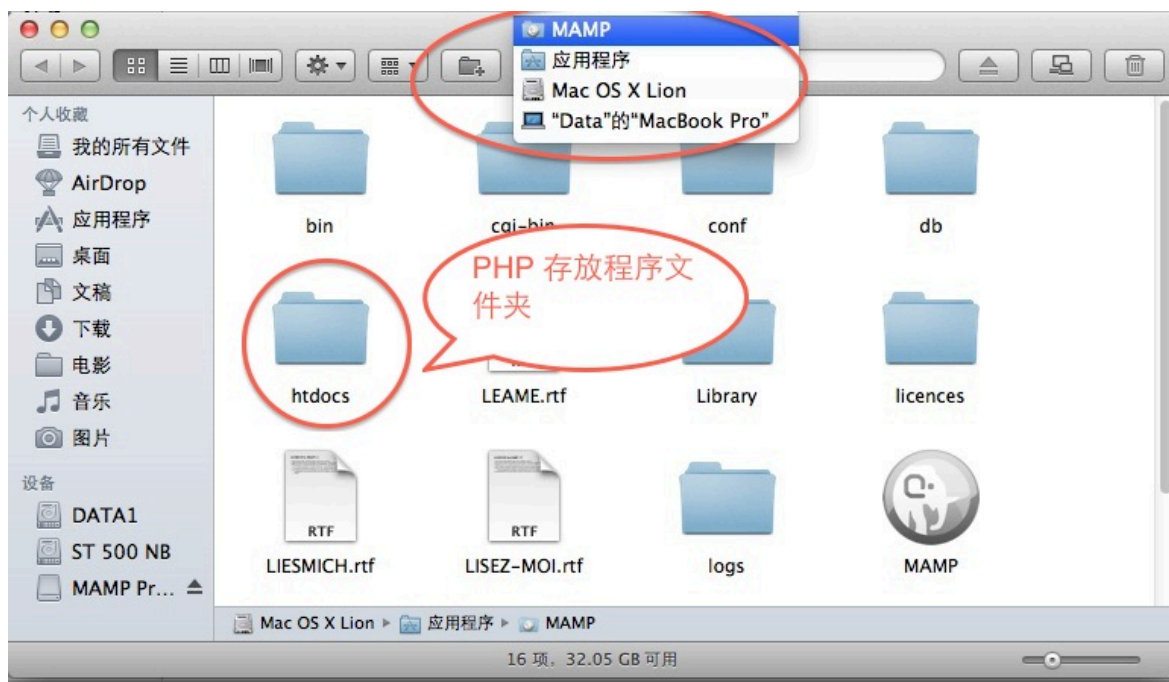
MAMP
应用程序
Mac OS X Lion
"Data"的"MacBook Pro"

个人收藏
我的所有文件
AirDrop
应用程序
桌面
文稿
下载
电影
音乐
图片
设备
DATA1
ST 500 NB
MAMP Pr...

bin
cgi-bin
conf
db
PHP 存放程序文件夹
htdocs
LEAME.rtf
Library
licences
RTF
LIESMICH.rtf
RTF
LISEZ-MOI.rtf
logs
MAMP

Mac OS X Lion ▸ 应用程序 ▸ MAMP
16 项，32.05 GB 可用